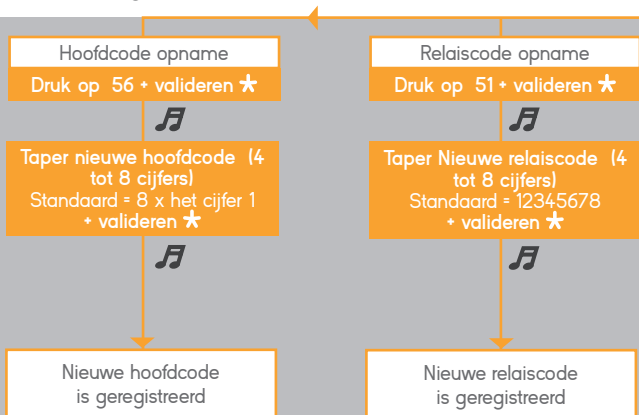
Hoofdcode opname

Druk op 56 + valideren ★

Taper nieuwe hoofdcode (4 tot 8 cijfers)
Standaard = 8 x het cijfer 1
+ valideren ★

Nieuwe hoofdcode is geregistreerd

Relaiscode opname

Druk op 51 + valideren ★

Taper Nieuwe relaiscode (4 tot 8 cijfers)
Standaard = 12345678
+ valideren ★

Nieuwe relaiscode is geregistreerd